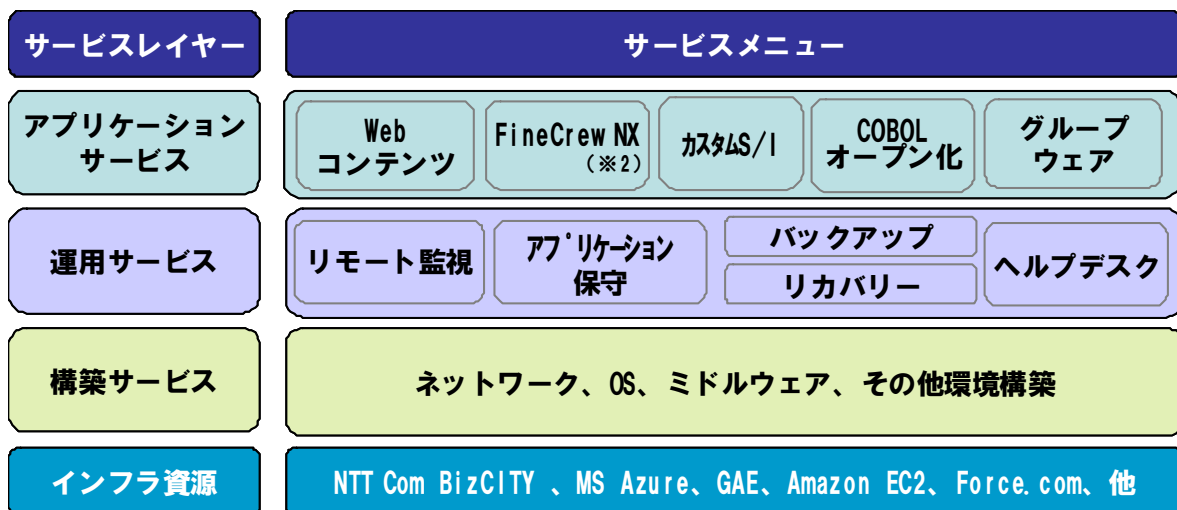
| サービスレイヤー | サービスメニュー |
|---|---|
| アプリケーションサービス | Web コンテンツ / FineCrew NX（※2） / カスタムS/I / COBOL オープン化 / グループウェア |
| 運用サービス | リモート監視 / アプリケーション保守 / バックアップ / リカバリー / ヘルプデスク |
| 構築サービス | ネットワーク、OS、ミドルウェア、その他環境構築 |
| インフラ資源 | NTT Com BizCITY 、MS Azure、GAE、Amazon EC2、Force.com、他 |